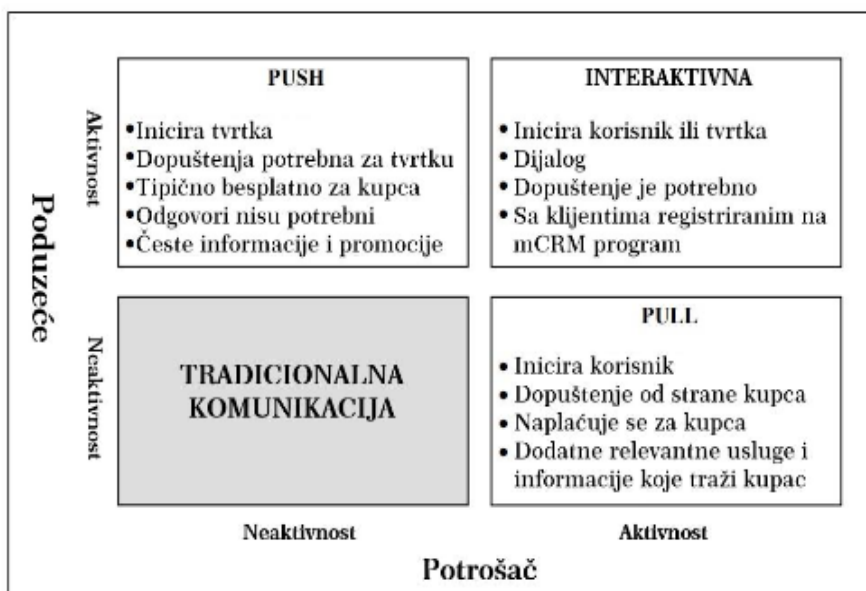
Poduzeće

Aktivnost

PUSH

•Inicira tvrtka
•Dopuštenja potrebna za tvrtku
•Tipično besplatno za kupca
•Odgovori nisu potrebni
•Česte informacije i promocije

INTERAKTIVNA

• Inicira korisnik ili tvrtka
• Dijalog
• Dopuštenje je potrebno
• Sa klijentima registriranim na mCRM program

Neaktivnost

TRADICIONALNA KOMUNIKACIJA

PULL

• Inicira korisnik
• Dopuštenje od strane kupca
• Naplaćuje se za kupca
• Dodatne relevantne usluge i informacije koje traži kupac

Neaktivnost

Aktivnost

Potrošač